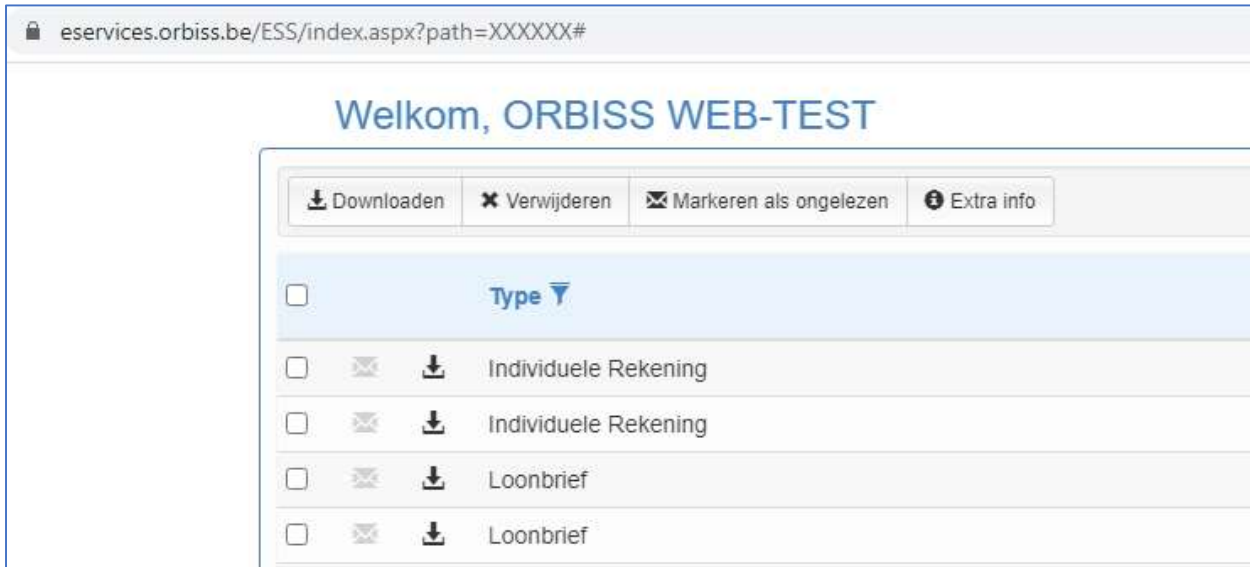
eservices.orbiss.be/ESS/index.aspx?path=XXXXXX#

Welkom, ORBISS WEB-TEST

Downloaden | Verwijderen | Markeren als ongelezen | Extra info

| | | | Type |
|---|---|---|---|
| | | | Individuele Rekening |
| | | | Individuele Rekening |
| | | | Loonbrief |
| | | | Loonbrief |